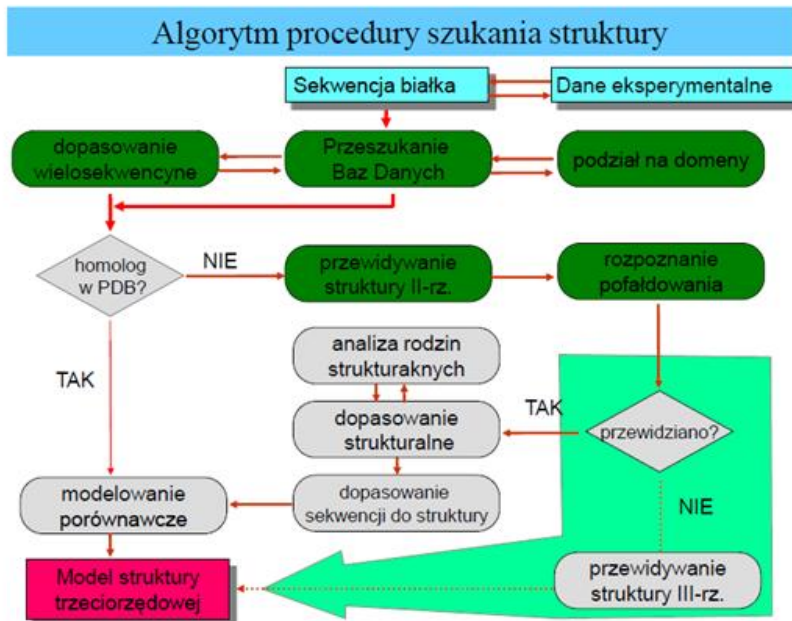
Algorytm procedury szukania struktury

Sekwencja białka

Dane eksperymentalne

dopasowanie wielosekwencyne

Przeszukanie Baz Danych

podział na domeny

homolog w PDB?

NIE

przewidywanie struktury II-rz.

rozpoznanie pofałdowania

TAK

analiza rodzin strukturaknych

dopasowanie strukturalne

TAK

przewidziano?

modelowanie porównawcze

dopasowanie sekwencji do struktury

NIE

Model struktury trzeciorzędowej

przewidywanie struktury III-rz.